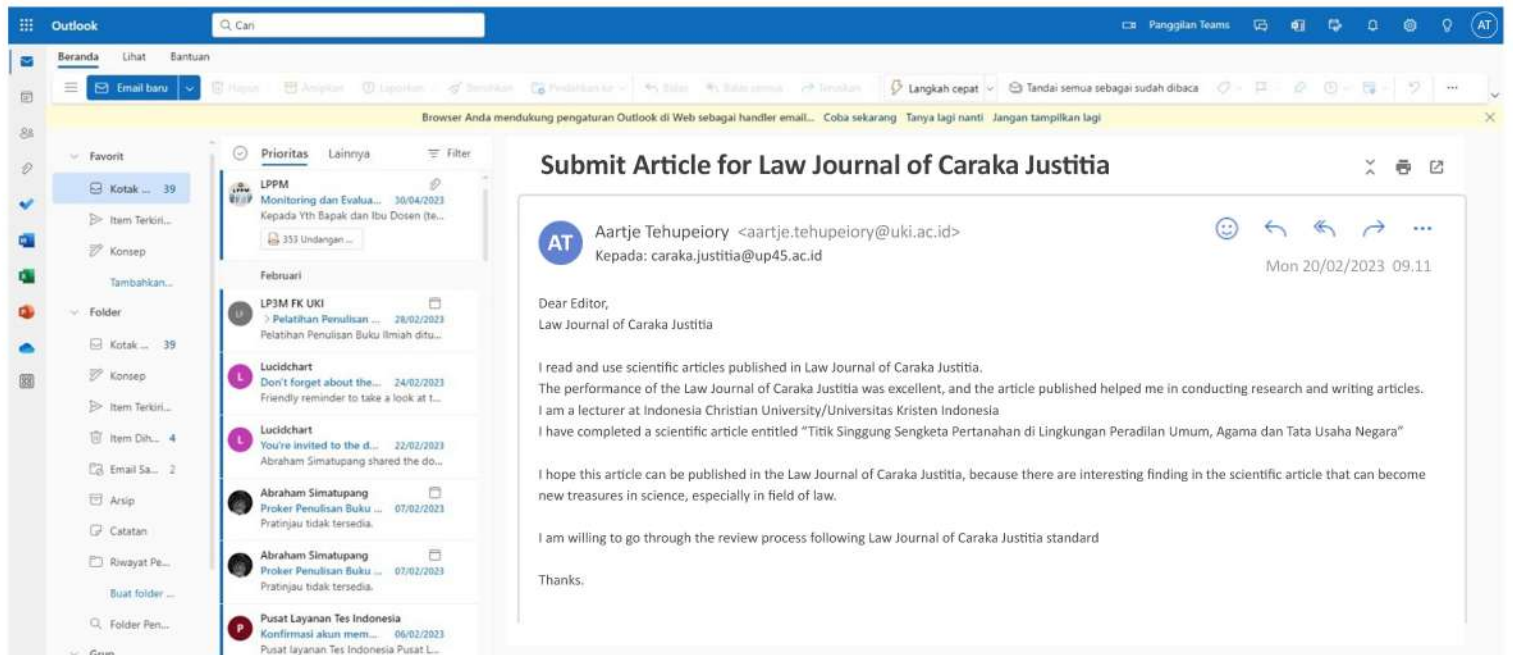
Outlook
Cari
Panggilan Teams
AT

Beranda Lihat Bantuan
Email baru
Hapus Arsipkan Laporkan Sisihkan Pindahkan ke Balas Balas semua Teruskan
Langkah cepat
Tandai semua sebagai sudah dibaca

Browser Anda mendukung pengaturan Outlook di Web sebagai handler email... Coba sekarang Tanya lagi nanti Jangan tampilkan lagi

Favorit
Kotak ... 39
Item Terkiri...
Konsep
Tambahkan...
Folder
Kotak ... 39
Konsep
Item Terkiri...
Item Dih... 4
Email Sa... 2
Arsip
Catatan
Riwayat Pe...
Buat folder ...
Folder Pen...
Grup

Prioritas Lainnya Filter
LPPM
Monitoring dan Evalua... 30/04/2023
Kepada Yth Bapak dan Ibu Dosen (te...
353 Undangan ...
Februari
LP3M FK UKI
> Pelatihan Penulisan ... 28/02/2023
Pelatihan Penulisan Buku Ilmiah ditu...
Lucidchart
Don't forget about the... 24/02/2023
Friendly reminder to take a look at t...
Lucidchart
You're invited to the d... 22/02/2023
Abraham Simatupang shared the do...
Abraham Simatupang
Proker Penulisan Buku ... 07/02/2023
Pratinjau tidak tersedia.
Abraham Simatupang
Proker Penulisan Buku ... 07/02/2023
Pratinjau tidak tersedia.
Pusat Layanan Tes Indonesia
Konfirmasi akun mem... 06/02/2023
Pusat layanan Tes Indonesia Pusat L...

Submit Article for Law Journal of Caraka Justitia

AT
Aartje Tehupeiory <aartje.tehupeiory@uki.ac.id>
Kepada: caraka.justitia@up45.ac.id
Mon 20/02/2023 09.11

Dear Editor,
Law Journal of Caraka Justitia

I read and use scientific articles published in Law Journal of Caraka Justitia.
The performance of the Law Journal of Caraka Justitia was excellent, and the article published helped me in conducting research and writing articles.
I am a lecturer at Indonesia Christian University/Universitas Kristen Indonesia
I have completed a scientific article entitled "Titik Singgung Sengketa Pertanahan di Lingkungan Peradilan Umum, Agama dan Tata Usaha Negara"

I hope this article can be published in the Law Journal of Caraka Justitia, because there are interesting finding in the scientific article that can become new treasures in science, especially in field of law.

I am willing to go through the review process following Law Journal of Caraka Justitia standard

Thanks.